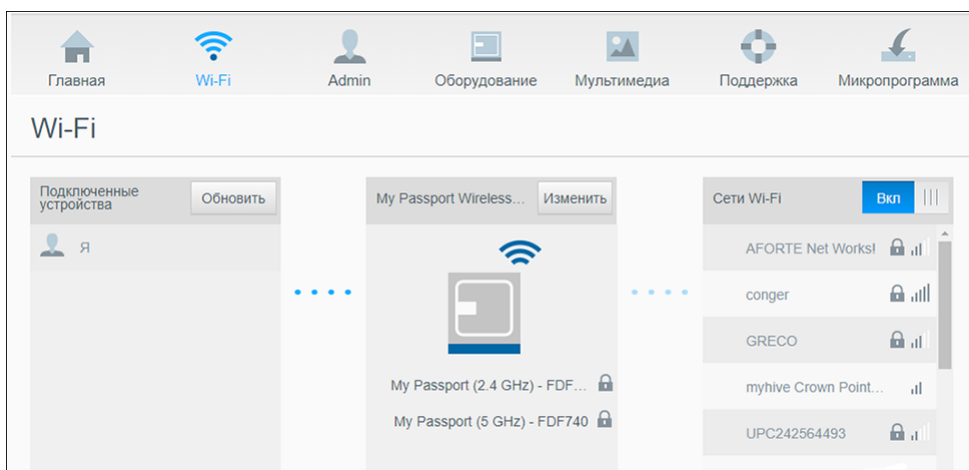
Главная
Wi-Fi
Admin
Оборудование
Мультимедиа
Поддержка
Микропрограмма

Wi-Fi

Подключенные устройства
Обновить
Я

My Passport Wireless...
Изменить
My Passport (2.4 GHz) - FDF...
My Passport (5 GHz) - FDF740

Сети Wi-Fi
Вкл
AFORTE Net Works!
conger
GRECO
myhive Crown Point...
UPC242564493